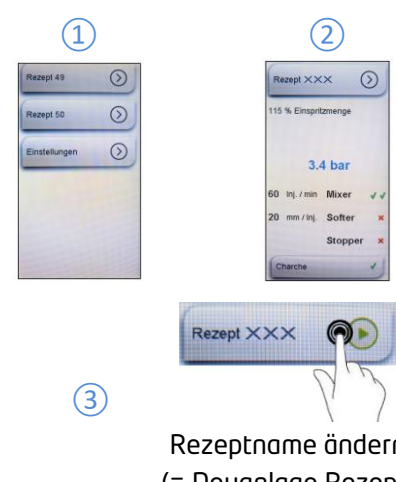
①

Rezept 49

Rezept 50

Einstellungen

②

Rezept XXX

115 % Einspritzmenge

3.4 bar

60 Inj. / min Mixer ✓✓

20 mm / Inj. Softer ×

Stopper ×

Charche ✓

Rezept XXX

③

Rezeptname änder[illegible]

(= Neuanlage Rezep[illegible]